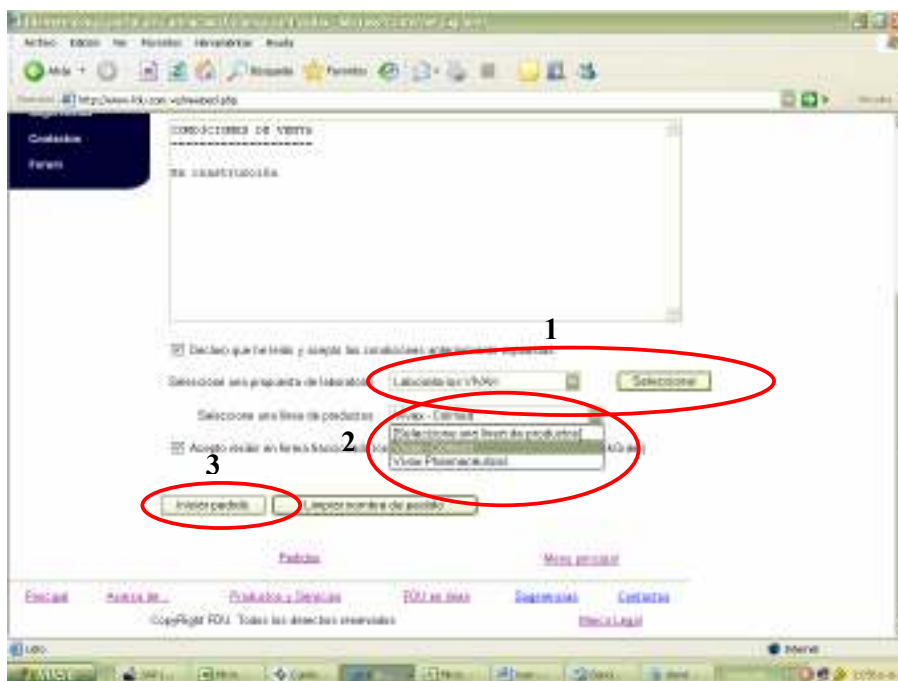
Archivo Edición Ver Favoritos Herramientas Ayuda

Atrás Búsqueda Favoritos

Dirección http://www.fdu.com

Contactos
Forum

CONDICIONES DE VENTA
En construcción

1

Declaro que he leído y acepto las condiciones anteriormente expuestas

Seleccione una propuesta de laboratorio: Laboratorios VIVAX Seleccionar

Seleccione una línea de productos: Vivax - Estrella

[Seleccione una línea de productos]
Vivax Pharmaceuticals

2

Acepto recibir en forma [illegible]

3

Iniciar pedido Limpiar nombre del pedido

Pedidos Menú principal

Principal Acerca de... Productos y Servicios FDU en línea Sugerencias Contactos

CopyRight FDU. Todos los derechos reservados Marco Legal

Listo Internet